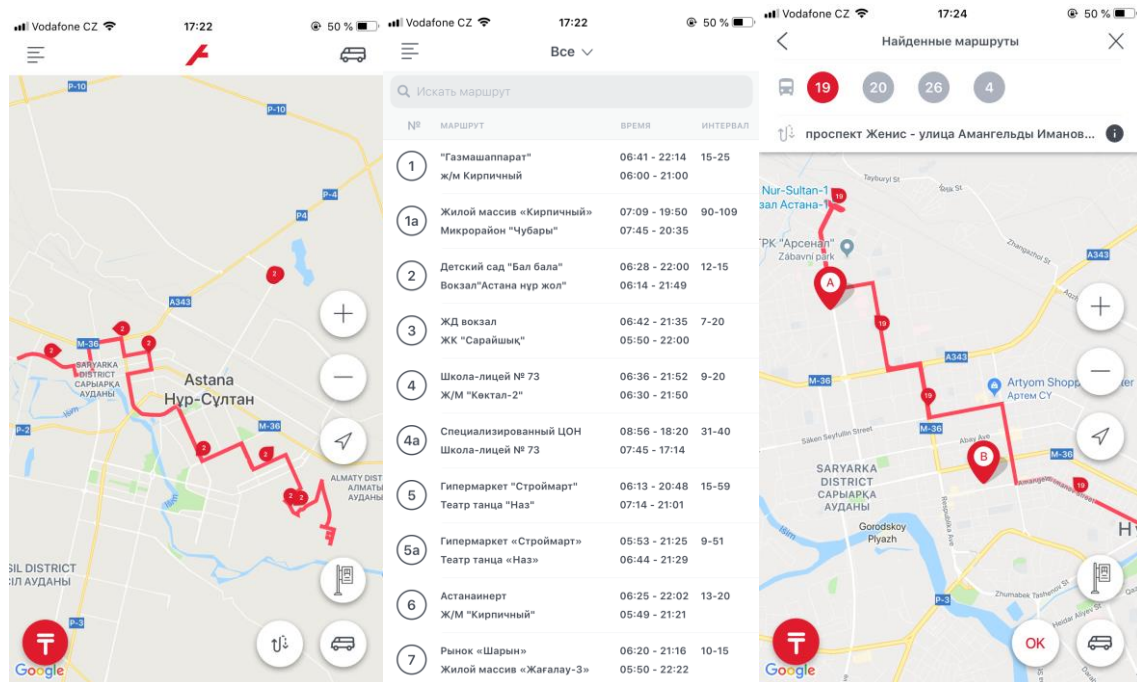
Vodafone CZ 17:22 50 %

P-10
P-10
P-4
P4
2
A343
M-36
2
2
2
SARYARKA DISTRICT
САРЫАРКА АУДАНЫ
Astana
Нур-Султан
P-2
M-36
2
2
2 2
ALMATY DIST
АЛМАТЫ АУДАНЫ
SIL DISTRICT
ЛЛ АУДАНЫ
P-3
Google

Vodafone CZ 17:22 50 %

Все

Искать маршрут

| № | МАРШРУТ | ВРЕМЯ | ИНТЕРВАЛ |
|---|---|---|---|
| 1 | "Газмашаппарат" ж/м Кирпичный | 06:41 - 22:14 06:00 - 21:00 | 15-25 |
| 1а | Жилой массив «Кирпичный» Микрорайон "Чубары" | 07:09 - 19:50 07:45 - 20:35 | 90-109 |
| 2 | Детский сад "Бал бала" Вокзал"Астана нұр жол" | 06:28 - 22:00 06:14 - 21:49 | 12-15 |
| 3 | ЖД вокзал ЖК "Сарайшық" | 06:42 - 21:35 05:50 - 22:00 | 7-20 |
| 4 | Школа-лицей № 73 Ж/М "Көктал-2" | 06:36 - 21:52 06:30 - 21:50 | 9-20 |
| 4а | Специализированный ЦОН Школа-лицей № 73 | 08:56 - 18:20 07:45 - 17:14 | 31-40 |
| 5 | Гипермаркет "Строймарт" Театр танца "Наз" | 06:13 - 20:48 07:14 - 21:01 | 15-59 |
| 5а | Гипермаркет «Строймарт» Театр танца «Наз» | 05:53 - 21:25 06:44 - 21:29 | 9-51 |
| 6 | Астанаинерт Ж/М "Кирпичный" | 06:25 - 22:02 05:49 - 21:21 | 13-20 |
| 7 | Рынок «Шарын» Жилой массив «Жағалау-3» | 06:20 - 21:16 05:50 - 22:22 | 10-15 |

Vodafone CZ 17:24 50 %

Найденные маршруты

19 20 26 4

проспект Женис - улица Амангельды Иманов...

Nur-Sultan-1
зал Астана-1
19
Teyburyl St
ТРК "Арсенал"
Zabavni park
A
19
A343
M-36
Artyom Shopp
Артем СУ
19
M-36
Saken Seyfullin Street
Abay Ave
B
SARYARKA DISTRICT
САРЫАРКА АУДАНЫ
Amangeldi Imanov
19
Gorodskoy Plyazh
P-3
Zhumabek Tashenov St
OK
Google